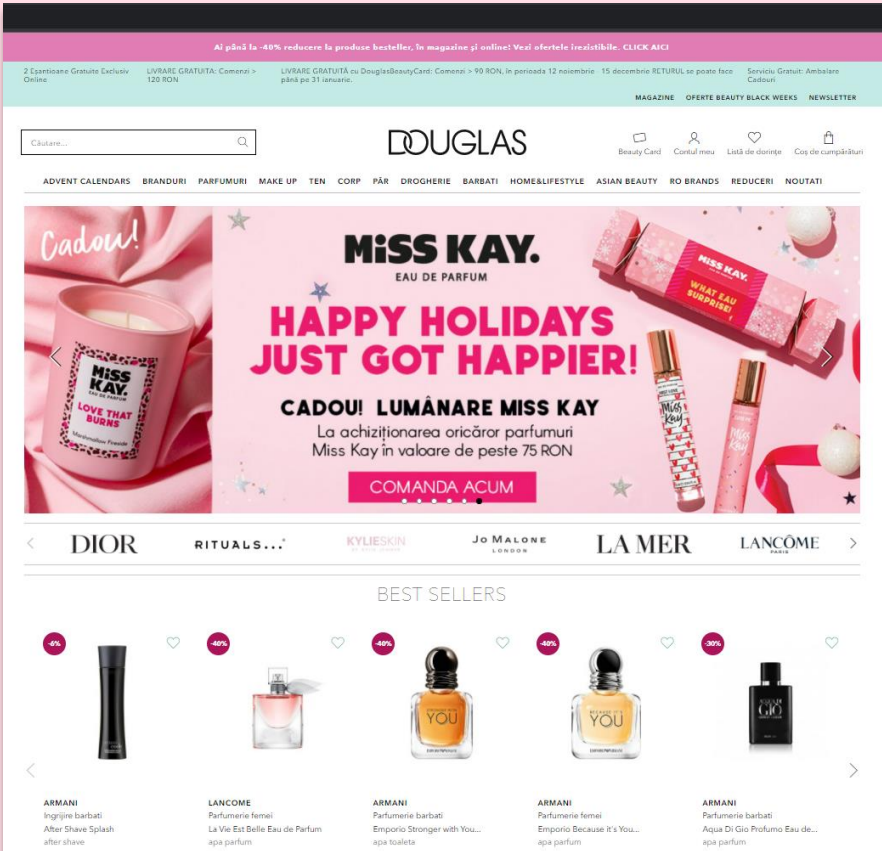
Ai până la -40% reducere la produse bestseller, în magazine și online! Vezi ofertele irezistibile. CLICK AICI

2 Eșantioane Gratuite Exclusiv Online | LIVRARE GRATUITĂ: Comenzi > 120 RON | LIVRARE GRATUITĂ cu DouglasBeautyCard: Comenzi > 90 RON, în perioada 12 noiembrie până pe 31 ianuarie. | 15 decembrie RETURUL se poate face | Serviciu Gratuit: Ambalare Cadouri

MAGAZINE OFERTE BEAUTY BLACK WEEKS NEWSLETTER

Căutare...

DOUGLAS

Beauty Card Contul meu Listă de dorințe Coș de cumpărături

ADVENT CALENDARS BRANDURI PARFUMURI MAKE UP TEN CORP PĂR DROGHERIE BARBATI HOME&LIFESTYLE ASIAN BEAUTY RO BRANDS REDUCERI NOUTATI

Cadou!

MISS KAY. EAU DE PARFUM LOVE THAT BURNS

MiSS KAY.
EAU DE PARFUM
HAPPY HOLIDAYS JUST GOT HAPPIER!
CADOU! LUMÂNARE MISS KAY
La achiziționarea oricăror parfumuri Miss Kay în valoare de peste 75 RON
COMANDA ACUM

MISS KAY. WHAT EAU SURPRISE!

DIOR RITUALS... KYLIESKIN Jo MALONE LONDON LA MER LANCÔME PARIS

BEST SELLERS

-6%
ARMANI
Ingrijire barbati
After Shave Splash
after shave

-40%
LANCOME
Parfumerie femei
La Vie Est Belle Eau de Parfum
apa parfum

-40%
ARMANI
Parfumerie barbati
Emporio Stronger with You...
apa toaleta

-40%
ARMANI
Parfumerie femei
Emporio Because it's You...
apa parfum

-30%
ARMANI
Parfumerie barbati
Aqua Di Gio Profumo Eau de...
apa parfum